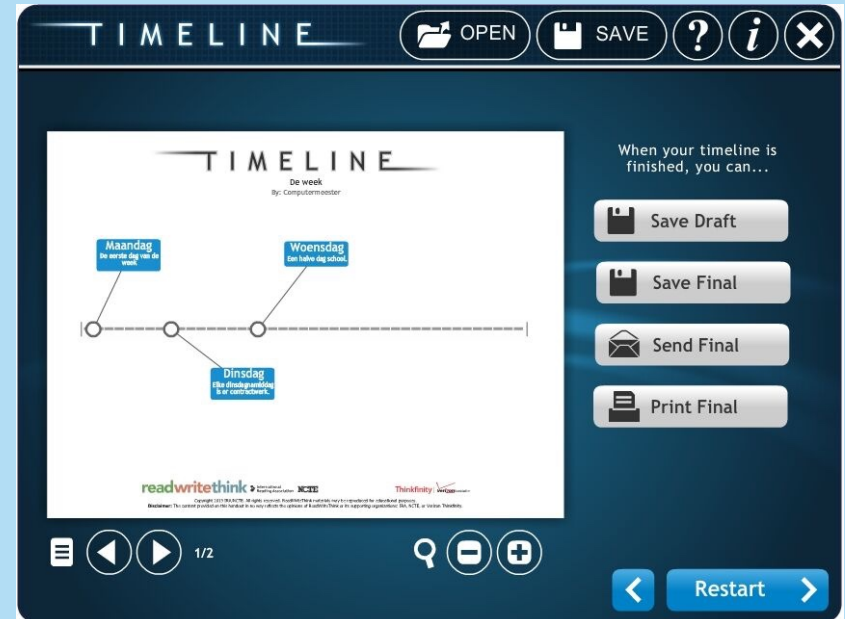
TIMELINE

OPEN

SAVE

?

i

TIMELINE

De week

By: Computormeester

Maandag
De eerste dag van de week

Woensdag
Een halve dag school.

Dinsdag
Elke dinsdagmiddag is er contractwerk.

readwritethink International Reading Association NCTE

Thinkfinity Verizon

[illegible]

When your timeline is finished, you can...

Save Draft

Save Final

Send Final

Print Final

1/2

Restart